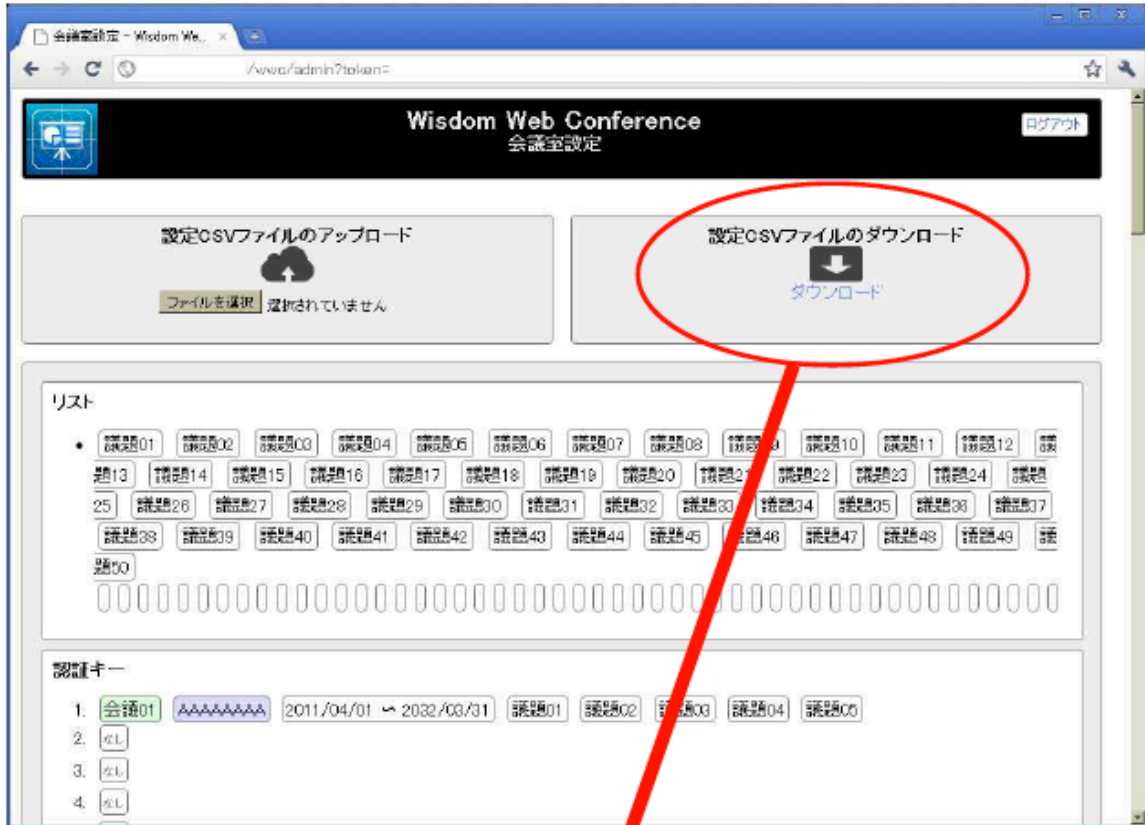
会議室設定 - Wisdom We... ×

/wwc/admin?token=

Wisdom Web Conference
会議室設定

ログアウト

設定CSVファイルのアップロード
ファイルを選択 選択されていません

設定CSVファイルのダウンロード
ダウンロード

リスト

• 議題01 議題02 議題03 議題04 議題05 議題06 議題07 議題08 議題09 議題10 議題11 議題12 議題13 議題14 議題15 議題16 議題17 議題18 議題19 議題20 議題21 議題22 議題23 議題24 議題25 議題26 議題27 議題28 議題29 議題30 議題31 議題32 議題33 議題34 議題35 議題36 議題37 議題38 議題39 議題40 議題41 議題42 議題43 議題44 議題45 議題46 議題47 議題48 議題49 議題50

認証キー

1. 会議01 AAAAAAAA 2011/04/01 ~ 2032/03/31 議題01 議題02 議題03 議題04 議題05
2. なし
3. なし
4. なし